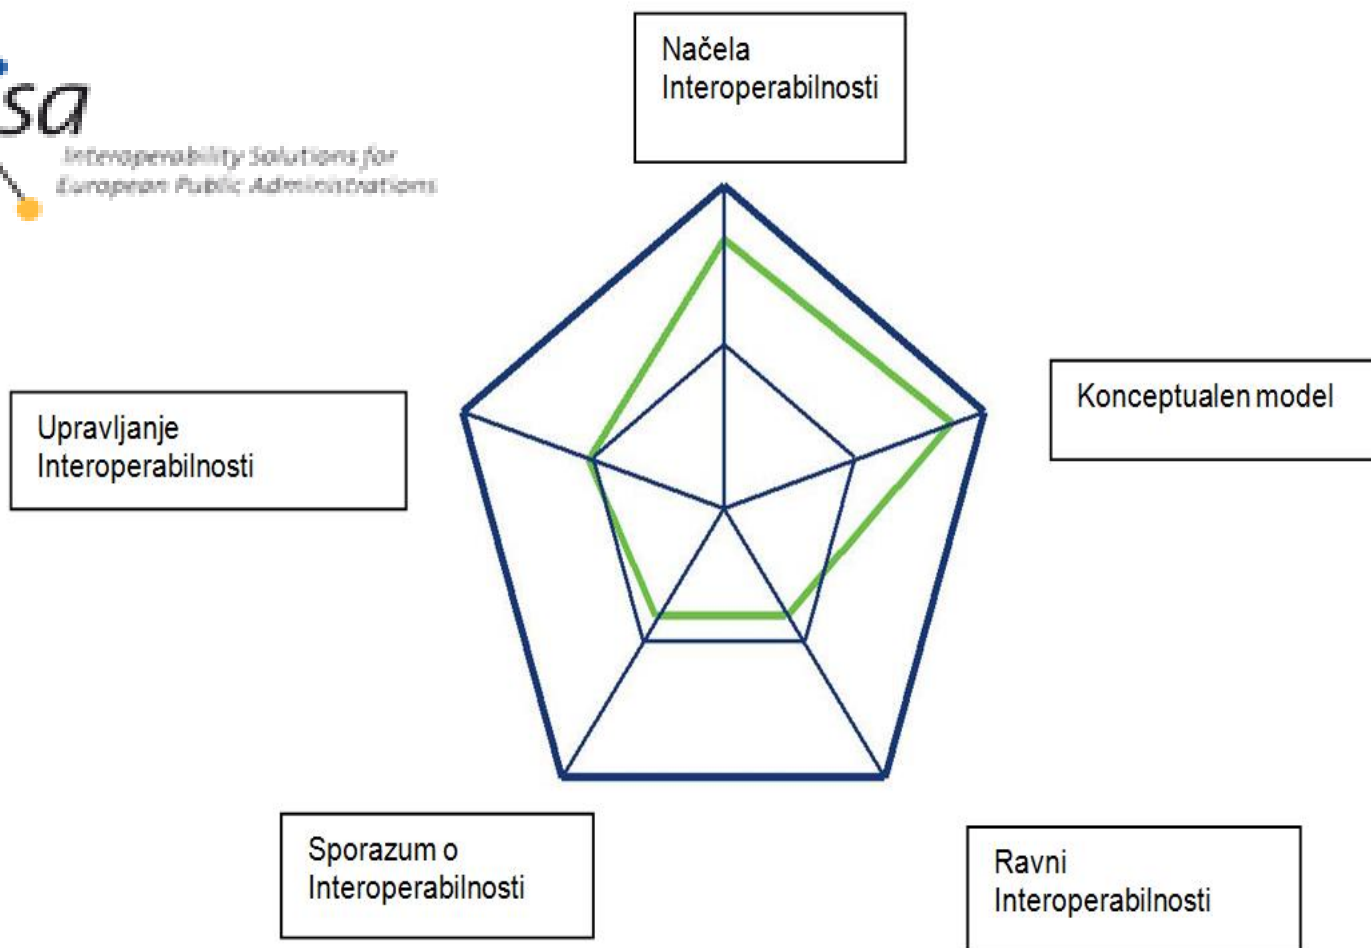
sa

Interoperability Solutions for European Public Administrations

Načela Interoperabilnosti

Konceptualen model

Upravljanje Interoperabilnosti

Sporazum o Interoperabilnosti

Ravni Interoperabilnosti